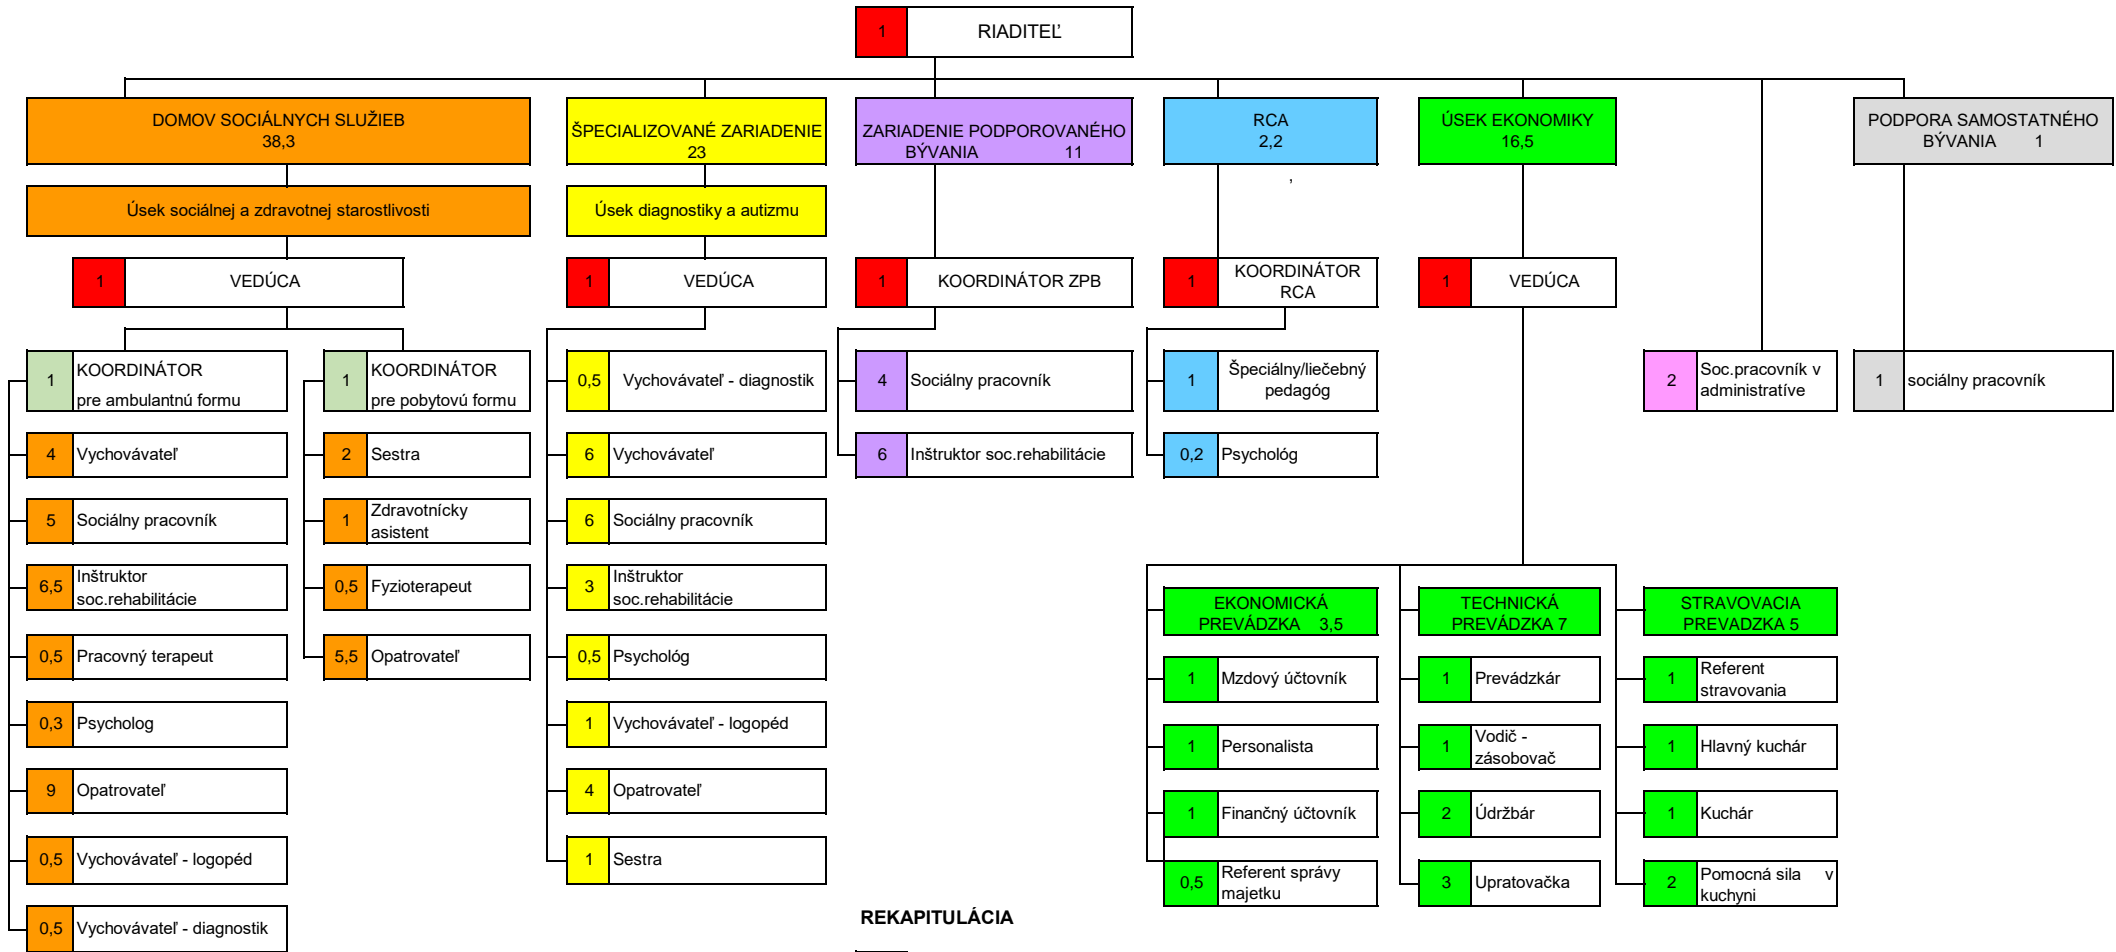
1 RIADITEĽ

DOMOV SOCIÁLNYCH SLUŽIEB 38,3

Úsek sociálnej a zdravotnej starostlivosti

1 VEDÚCA

1 KOORDINÁTOR pre ambulantnú formu

4 Vychovávateľ

5 Sociálny pracovník

6,5 Inštruktor soc.rehabilitácie

0,5 Pracovný terapeut

0,3 Psycholog

9 Opatrovateľ

0,5 Vychovávateľ - logopéd

0,5 Vychovávateľ - diagnostik

1 KOORDINÁTOR pre pobytovú formu

2 Sestra

1 Zdravotnícky asistent

0,5 Fyzioterapeut

5,5 Opatrovateľ

ŠPECIALIZOVANÉ ZARIADENIE 23

Úsek diagnostiky a autizmu

1 VEDÚCA

0,5 Vychovávateľ - diagnostik

6 Vychovávateľ

6 Sociálny pracovník

3 Inštruktor soc.rehabilitácie

0,5 Psychológ

1 Vychovávateľ - logopéd

4 Opatrovateľ

1 Sestra

ZARIADENIE PODPOROVANÉHO BÝVANIA 11

1 KOORDINÁTOR ZPB

4 Sociálny pracovník

6 Inštruktor soc.rehabilitácie

RCA 2,2

1 KOORDINÁTOR RCA

1 Špeciálny/liečebný pedagóg

0,2 Psychológ

ÚSEK EKONOMIKY 16,5

1 VEDÚCA

EKONOMICKÁ PREVÁDZKA 3,5

1 Mzdový účtovník

1 Personalista

1 Finančný účtovník

0,5 Referent správy majetku

TECHNICKÁ PREVÁDZKA 7

1 Prevádzkár

1 Vodič - zásobovač

2 Údržbár

3 Upratovačka

STRAVOVACIA PREVADZKA 5

1 Referent stravovania

1 Hlavný kuchár

1 Kuchár

2 Pomocná sila v kuchyni

2 Soc.pracovník v administratíve

PODPORA SAMOSTATNÉHO BÝVANIA 1

1 sociálny pracovník

REKAPITULÁCIA